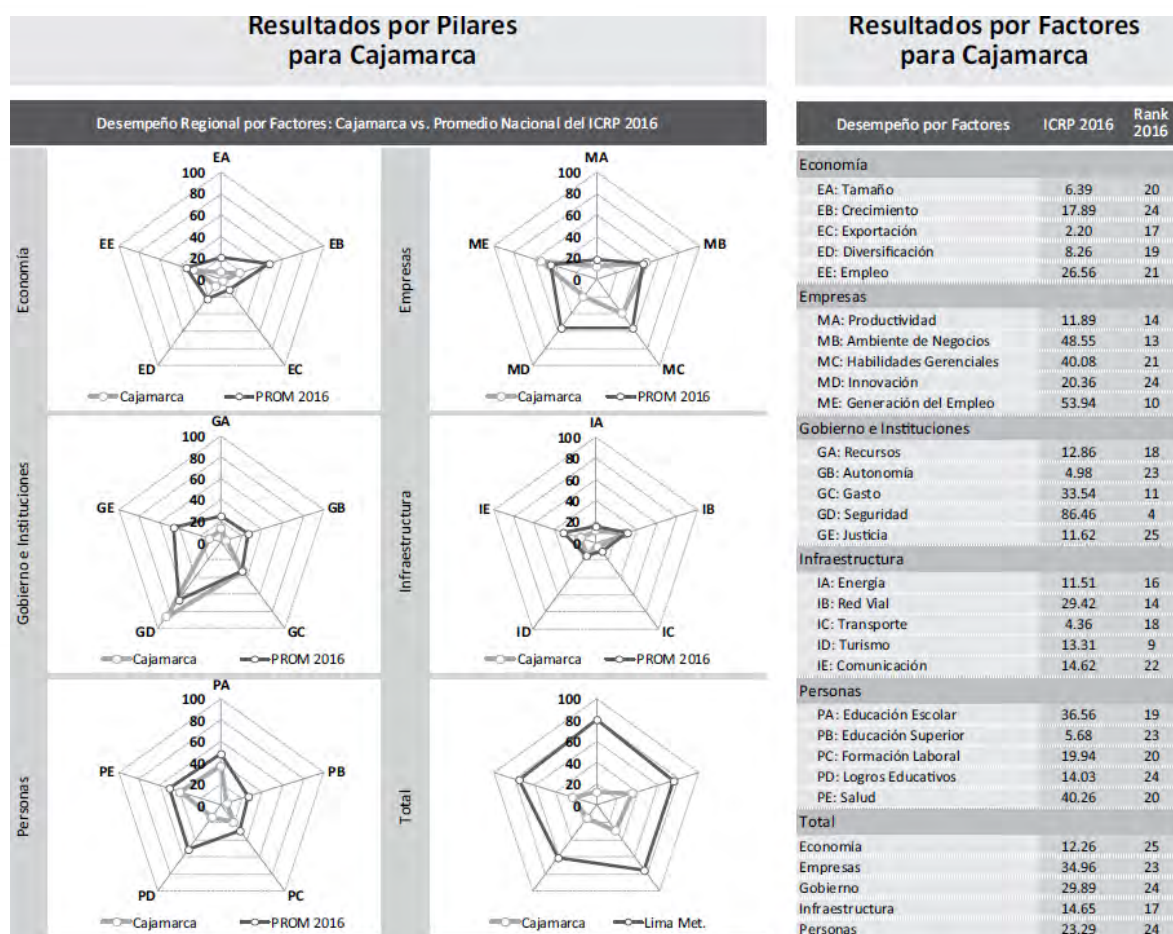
Resultados por Pilares para Cajamarca

Desempeño Regional por Factores: Cajamarca vs. Promedio Nacional del ICRP 2016

Economía

EA
100
80
60
40
20
0
EB
EC
ED
EE
Cajamarca
PROM 2016

Empresas

MA
100
80
60
40
20
0
MB
MC
MD
ME
Cajamarca
PROM 2016

Gobierno e Instituciones

GA
100
80
60
40
20
0
GB
GC
GD
GE
Cajamarca
PROM 2016

Infraestructura

IA
100
80
60
40
20
0
IB
IC
ID
IE
Cajamarca
PROM 2016

Personas

PA
100
80
60
40
20
0
PB
PC
PD
PE
Cajamarca
PROM 2016

Total

100
80
60
40
20
0
Cajamarca
Lima Met.

Resultados por Factores para Cajamarca

| Desempeño por Factores | ICRP 2016 | Rank 2016 |
|---|---|---|
| Economía | | |
| EA: Tamaño | 6.39 | 20 |
| EB: Crecimiento | 17.89 | 24 |
| EC: Exportación | 2.20 | 17 |
| ED: Diversificación | 8.26 | 19 |
| EE: Empleo | 26.56 | 21 |
| Empresas | | |
| MA: Productividad | 11.89 | 14 |
| MB: Ambiente de Negocios | 48.55 | 13 |
| MC: Habilidades Gerenciales | 40.08 | 21 |
| MD: Innovación | 20.36 | 24 |
| ME: Generación del Empleo | 53.94 | 10 |
| Gobierno e Instituciones | | |
| GA: Recursos | 12.86 | 18 |
| GB: Autonomía | 4.98 | 23 |
| GC: Gasto | 33.54 | 11 |
| GD: Seguridad | 86.46 | 4 |
| GE: Justicia | 11.62 | 25 |
| Infraestructura | | |
| IA: Energía | 11.51 | 16 |
| IB: Red Vial | 29.42 | 14 |
| IC: Transporte | 4.36 | 18 |
| ID: Turismo | 13.31 | 9 |
| IE: Comunicación | 14.62 | 22 |
| Personas | | |
| PA: Educación Escolar | 36.56 | 19 |
| PB: Educación Superior | 5.68 | 23 |
| PC: Formación Laboral | 19.94 | 20 |
| PD: Logros Educativos | 14.03 | 24 |
| PE: Salud | 40.26 | 20 |
| Total | | |
| Economía | 12.26 | 25 |
| Empresas | 34.96 | 23 |
| Gobierno | 29.89 | 24 |
| Infraestructura | 14.65 | 17 |
| Personas | 23.29 | 24 |